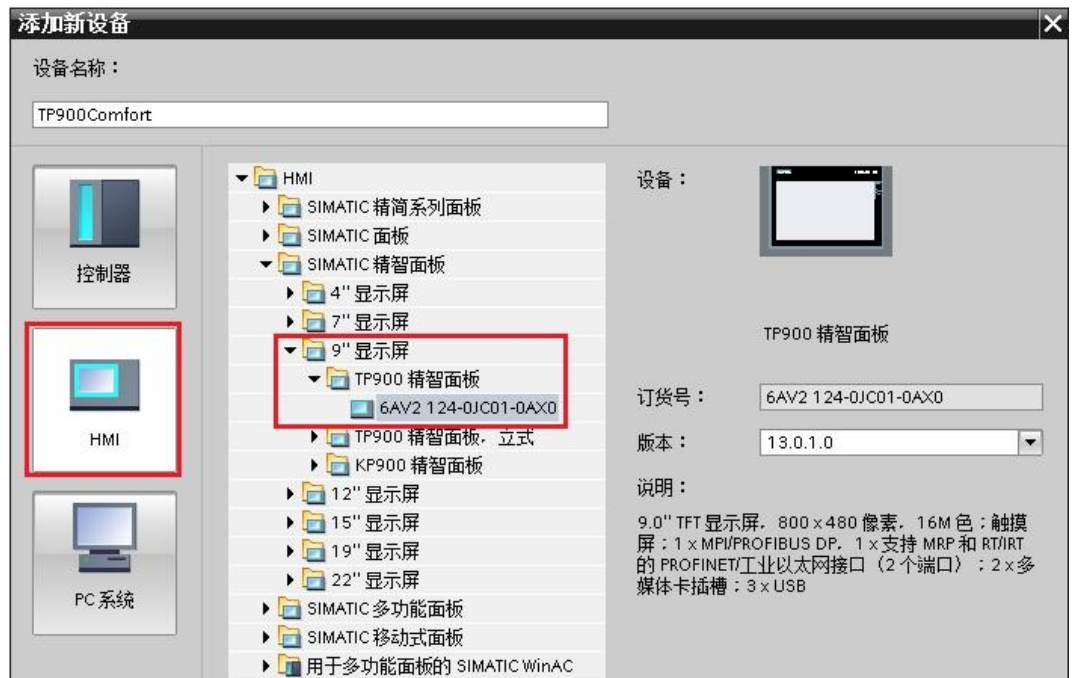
添加新设备

设备名称：

TP900Comfort

控制器

HMI

PC系统

HMI
SIMATIC 精简系列面板
SIMATIC 面板
SIMATIC 精智面板
4" 显示屏
7" 显示屏
9" 显示屏
TP900 精智面板
6AV2 124-0JC01-0AX0
TP900 精智面板，立式
KP900 精智面板
12" 显示屏
15" 显示屏
19" 显示屏
22" 显示屏
SIMATIC 多功能面板
SIMATIC 移动式面板
用于多功能面板的 SIMATIC WinAC

设备：

TP900 精智面板

订货号：

6AV2 124-0JC01-0AX0

版本：

13.0.1.0

说明：

9.0" TFT 显示屏，800 x 480 像素，16M 色；触摸屏；1 x MPI/PROFIBUS DP，1 x 支持 MRP 和 RT/IRT 的 PROFINET/工业以太网接口（2 个端口）；2 x 多媒体卡插槽；3 x USB